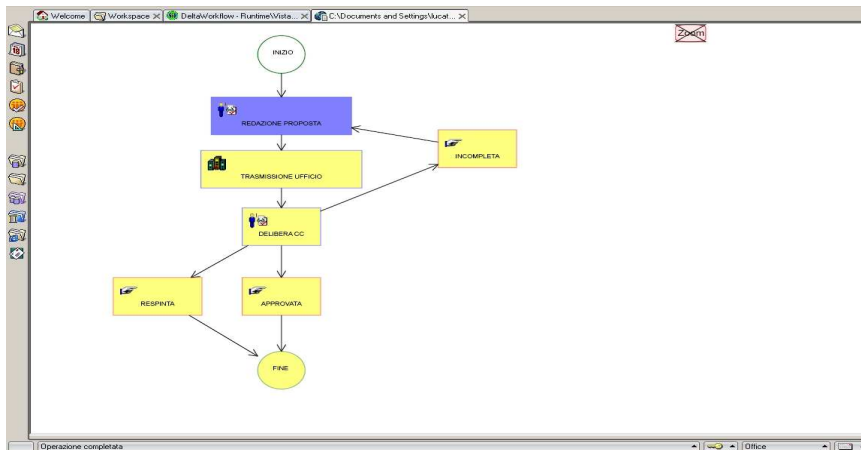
Welcome | Workspace | DeltaWorkflow - Runtime\Vista... | C:\Documents and Settings\lucat...

Zoom

INIZIO

REDAZIONE PROPOSTA

INCOMPLETA

TRASMISSIONE UFFICIO

DELIBERA CC

RESPINTA

APPROVATA

FINE

Operazione completata

Office